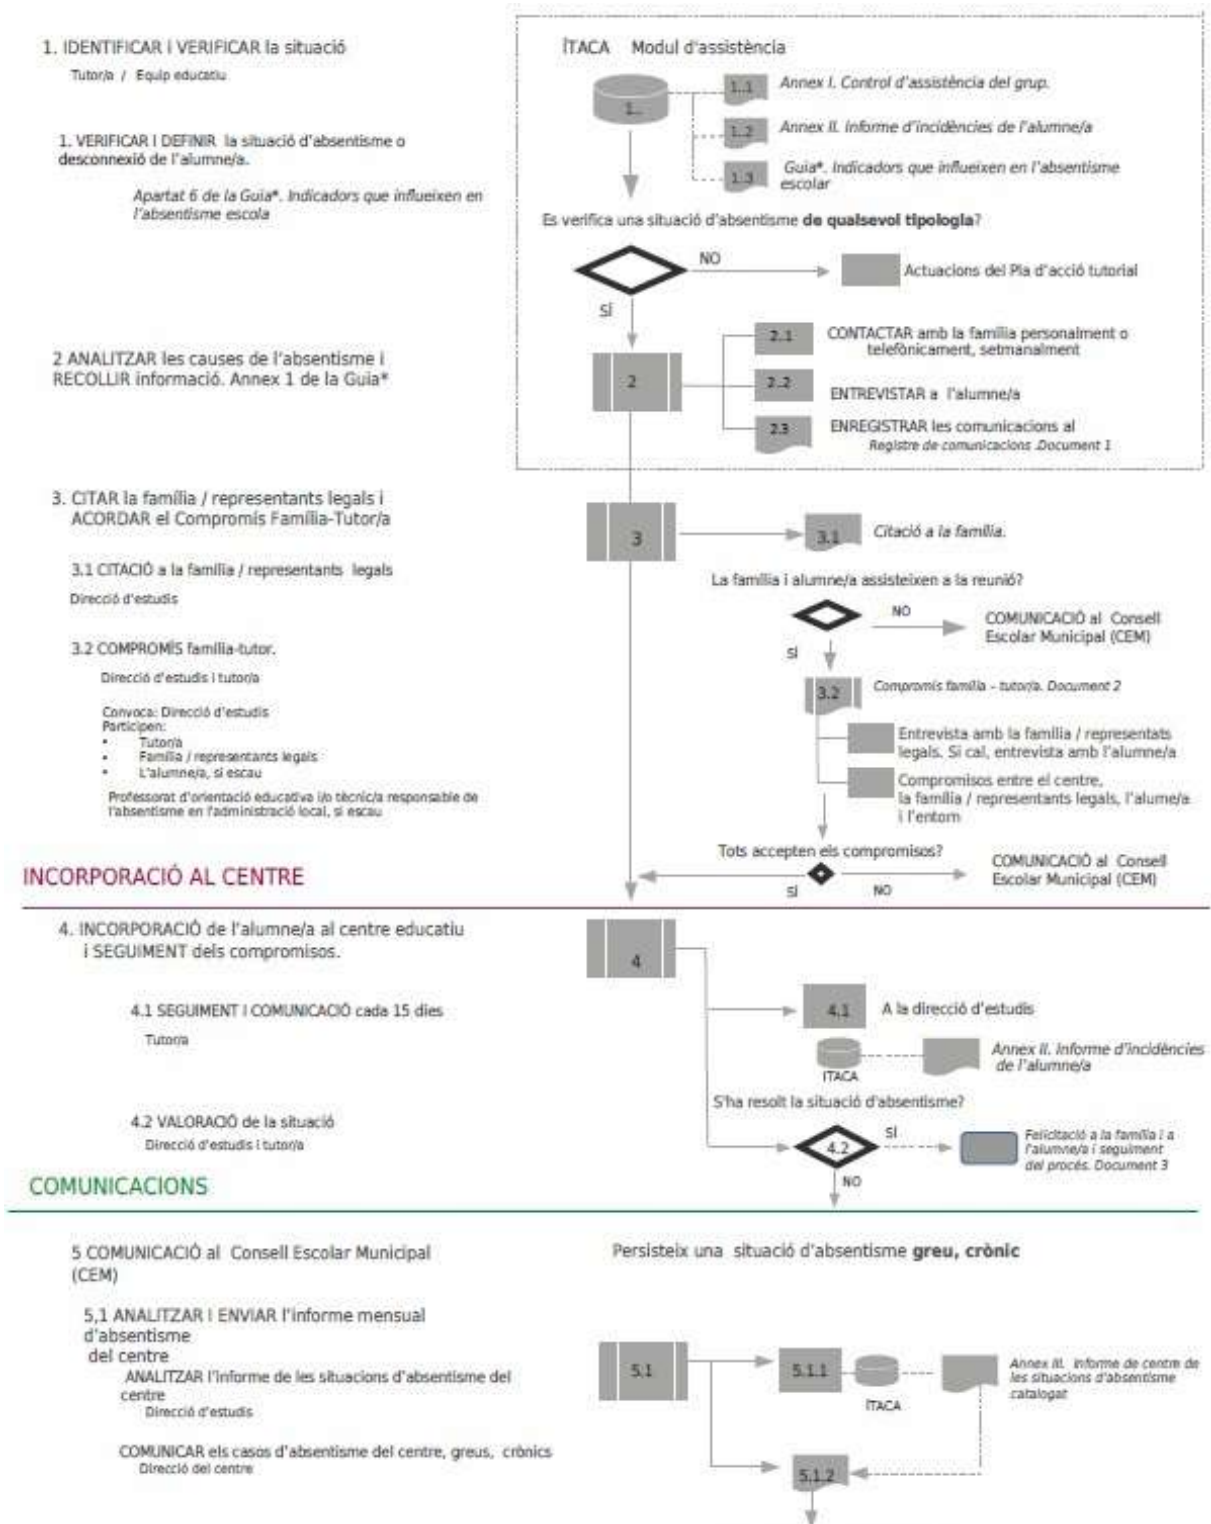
1. IDENTIFICAR I VERIFICAR la situació
Tutor/a / Equip educatiu

1. VERIFICAR I DEFINIR la situació d'absentisme o desconnexió de l'alumne/a.

Apartat 6 de la Guia*. Indicadors que influeixen en l'absentisme escola

ÍTACA Modul d'assistència

1.

1.1 Annex I. Control d'assistència del grup.

1.2 Annex II. Informe d'incidències de l'alumne/a

1.3 Guia*. Indicadors que influeixen en l'absentisme escolar

Es verifica una situació d'absentisme de qualsevol tipologia?

NO

Actuacions del Pla d'acció tutorial

SÍ

2 ANALITZAR les causes de l'absentisme i RECOLLIR informació. Annex 1 de la Guia*

2

2.1 CONTACTAR amb la família personalment o telefònicament, setmanalment

2.2 ENTREVISTAR a l'alumne/a

2.3 ENREGISTRAR les comunicacions al Registre de comunicacions .Document 1

3. CITAR la família / representants legals i ACORDAR el Compromís Família-Tutor/a

3

3.1 Citació a la família.

3.1 CITACIÓ a la família / representants legals
Direcció d'estudis

La família i alumne/a assisteixen a la reunió?

NO

COMUNICACIÓ al Consell Escolar Municipal (CEM)

SÍ

3.2 COMPROMÍS família-tutor.
Direcció d'estudis i tutor/a

3.2 Compromís família - tutor/a. Document 2

Convoca: Direcció d'estudis
Participen:
• Tutor/a
• Família / representants legals
• L'alumne/a, si escau

Entrevista amb la família / representats legals. Si cal, entrevista amb l'alumne/a

Professorat d'orientació educativa i/o tècnic/a responsable de l'absentisme en l'administració local, si escau

Compromisos entre el centre, la família / representants legals, l'alume/a i l'entorn

Tots accepten els compromisos?

INCORPORACIÓ AL CENTRE

SÍ

NO

COMUNICACIÓ al Consell Escolar Municipal (CEM)

4. INCORPORACIÓ de l'alumne/a al centre educatiu i SEGUIMENT dels compromisos.

4

4.1 SEGUIMENT I COMUNICACIÓ cada 15 dies
Tutor/a

4.1 A la direcció d'estudis

ITACA

Annex II. Informe d'incidències de l'alumne/a

S'ha resolt la situació d'absentisme?

4.2 VALORACIÓ de la situació
Direcció d'estudis i tutor/a

4.2

SÍ

Felicitació a la família i a l'alumne/a i seguiment del procés. Document 3

COMUNICACIONS

NO

5 COMUNICACIÓ al Consell Escolar Municipal (CEM)

Persisteix una situació d'absentisme greu, crònic

5,1 ANALITZAR I ENVIAR l'informe mensual d'absentisme del centre

5.1

5.1.1

ITACA

Annex III. Informe de centre de les situacions d'absentisme catalogat

ANALITZAR l'informe de les situacions d'absentisme del centre
Direcció d'estudis

COMUNICAR els casos d'absentisme del centre, greus, crònics
Direcció del centre

5.1.2